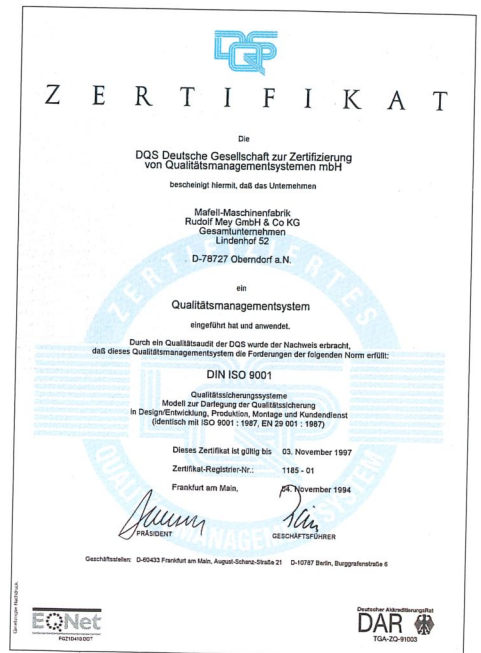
DQS

Z E R T I F I K A T

Die

DQS Deutsche Gesellschaft zur Zertifizierung von Qualitätsmanagementsystemen mbH

bescheinigt hiermit, daß das Unternehmen

Mafell-Maschinenfabrik
Rudolf Mey GmbH & Co KG
Gesamtunternehmen
Lindenhof 52

D-78727 Oberndorf a.N.

ein

Qualitätsmanagementsystem

eingeführt hat und anwendet.

Durch ein Qualitätsaudit der DQS wurde der Nachweis erbracht, daß dieses Qualitätsmanagementsystem die Forderungen der folgenden Norm erfüllt:

DIN ISO 9001

Qualitätssicherungssysteme
Modell zur Darlegung der Qualitätssicherung in Design/Entwicklung, Produktion, Montage und Kundendienst
(identisch mit ISO 9001 : 1987, EN 29 001 : 1987)

Dieses Zertifikat ist gültig bis 03. November 1997

Zertifikat-Registrier-Nr.: 1185 - 01

Frankfurt am Main, 04. November 1994

PRÄSIDENT

GESCHÄFTSFÜHRER

Geschäftsstellen: D-60433 Frankfurt am Main, August-Schanz-Straße 21 D-10787 Berlin, Burggrafenstraße 6

EQNet

Deutscher AkkreditierungsRat
DAR
TGA-ZQ-91003